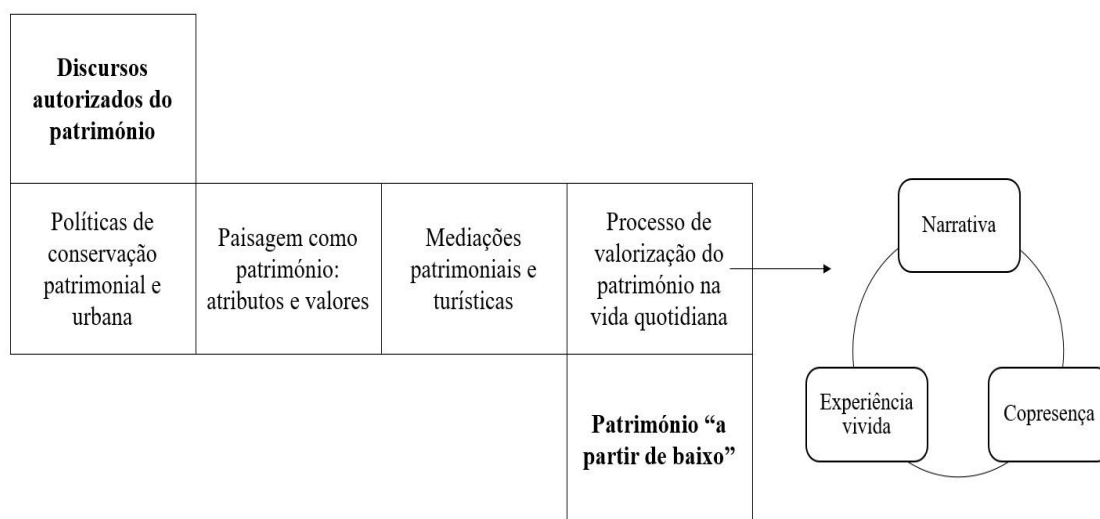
Discursos autorizados do património

Políticas de conservação patrimonial e urbana

Paisagem como património: atributos e valores

Mediações patrimoniais e turísticas

Processo de valorização do património na vida quotidiana

Património "a partir de baixo"

Narrativa

Experiência vivida

Copresença